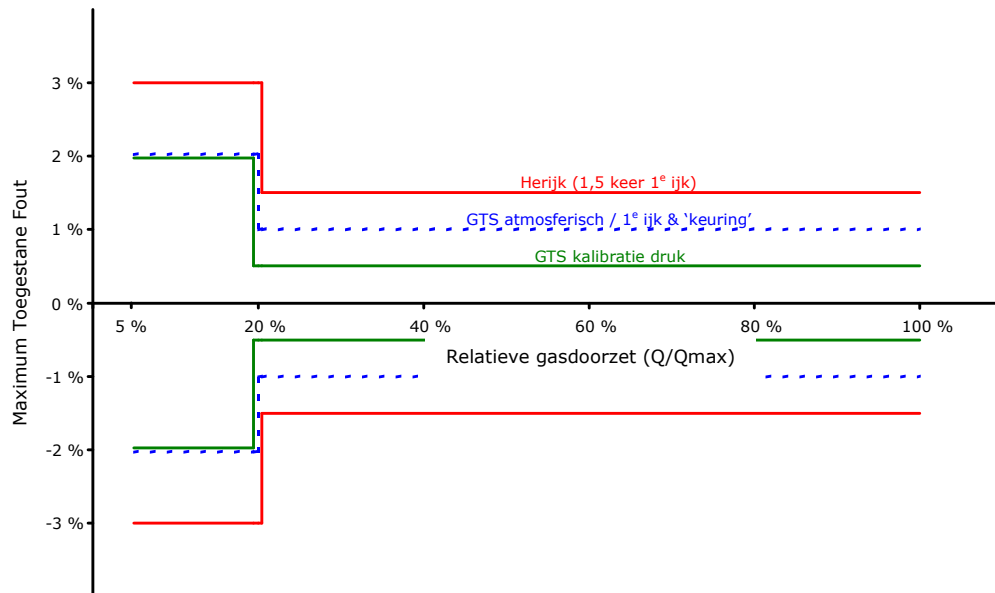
3 %

2 %

1 %

0 %

-1 %

-2 %

-3 %

Maximum Toegestane Fout

Herijk (1,5 keer 1$^{e}$ ijk)

GTS atmosferisch / 1$^{e}$ ijk & ‘keuring’

GTS kalibratie druk

5 %

20 %

40 %

60 %

80 %

100 %

Relatieve gasdoorzet (Q/Qmax)